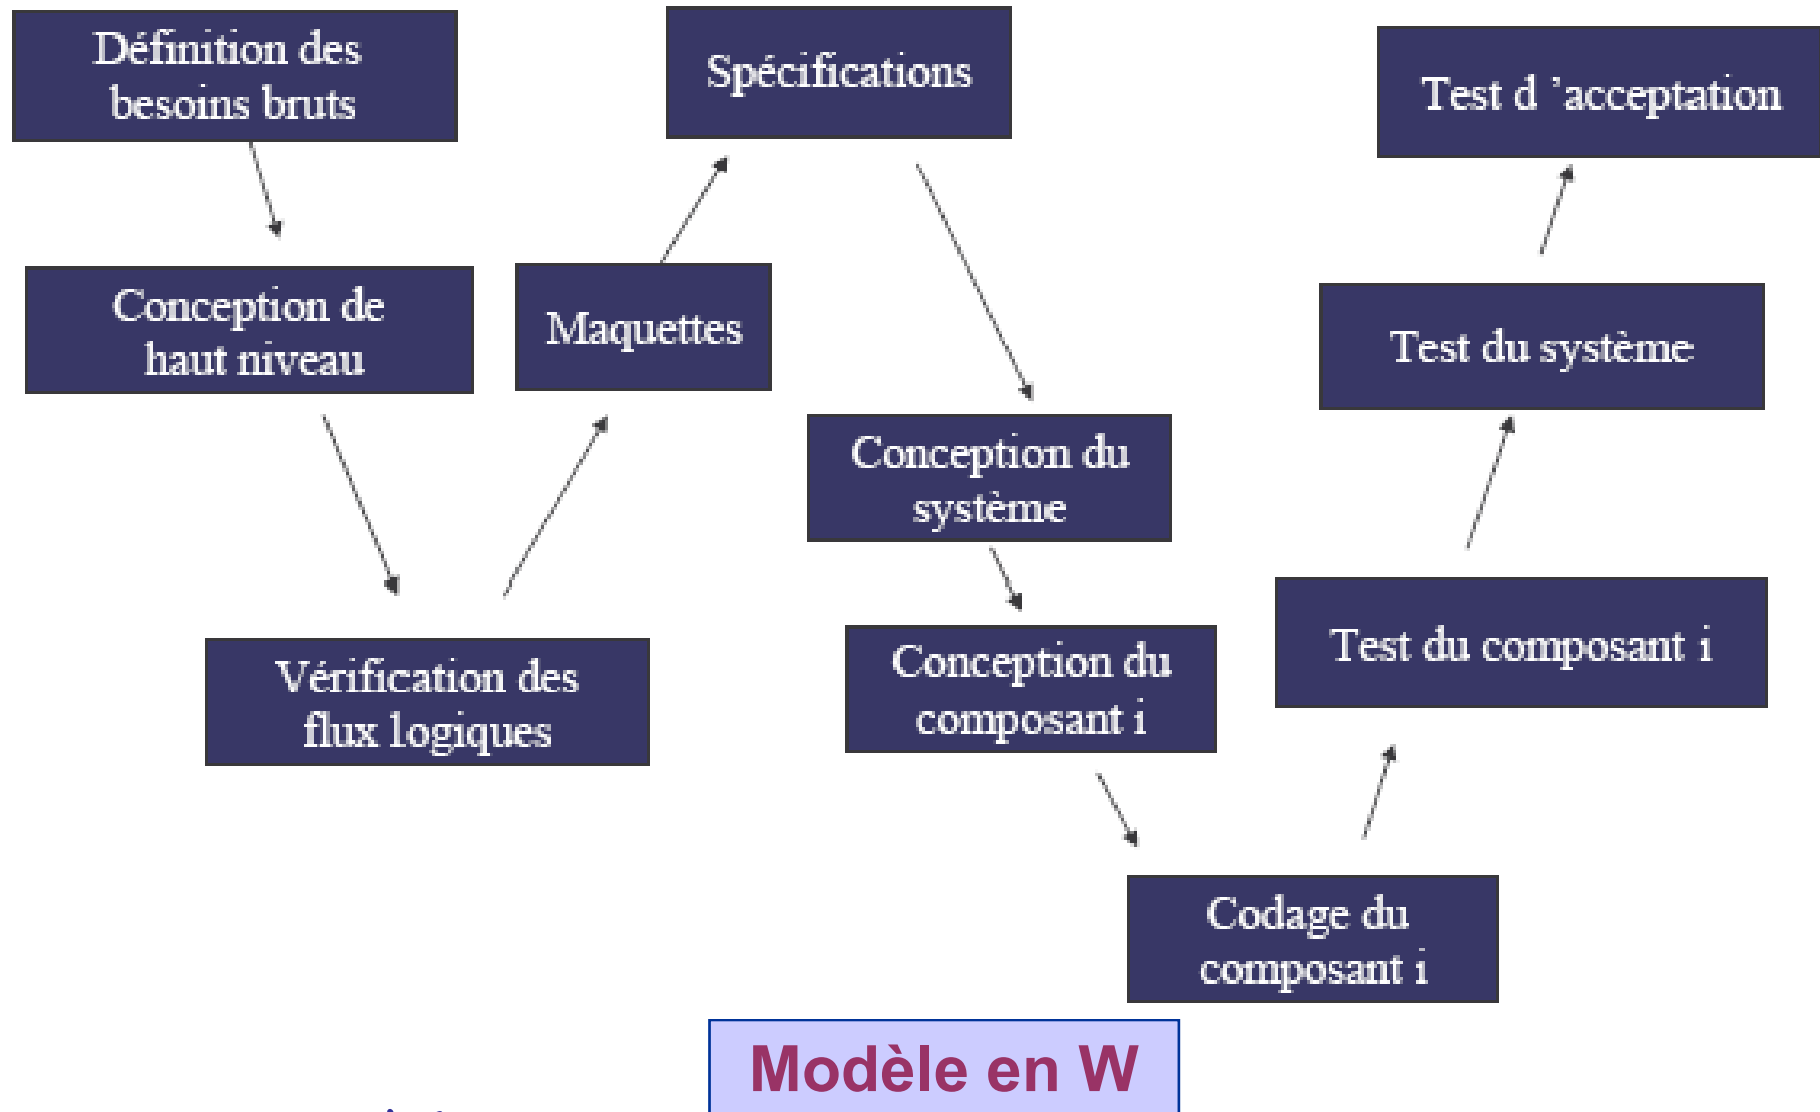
Définition des besoins bruts

Spécifications

Test d 'acceptation

Conception de haut niveau

Maquettes

Test du système

Conception du système

Vérification des flux logiques

Conception du composant i

Test du composant i

Codage du composant i

Modèle en W